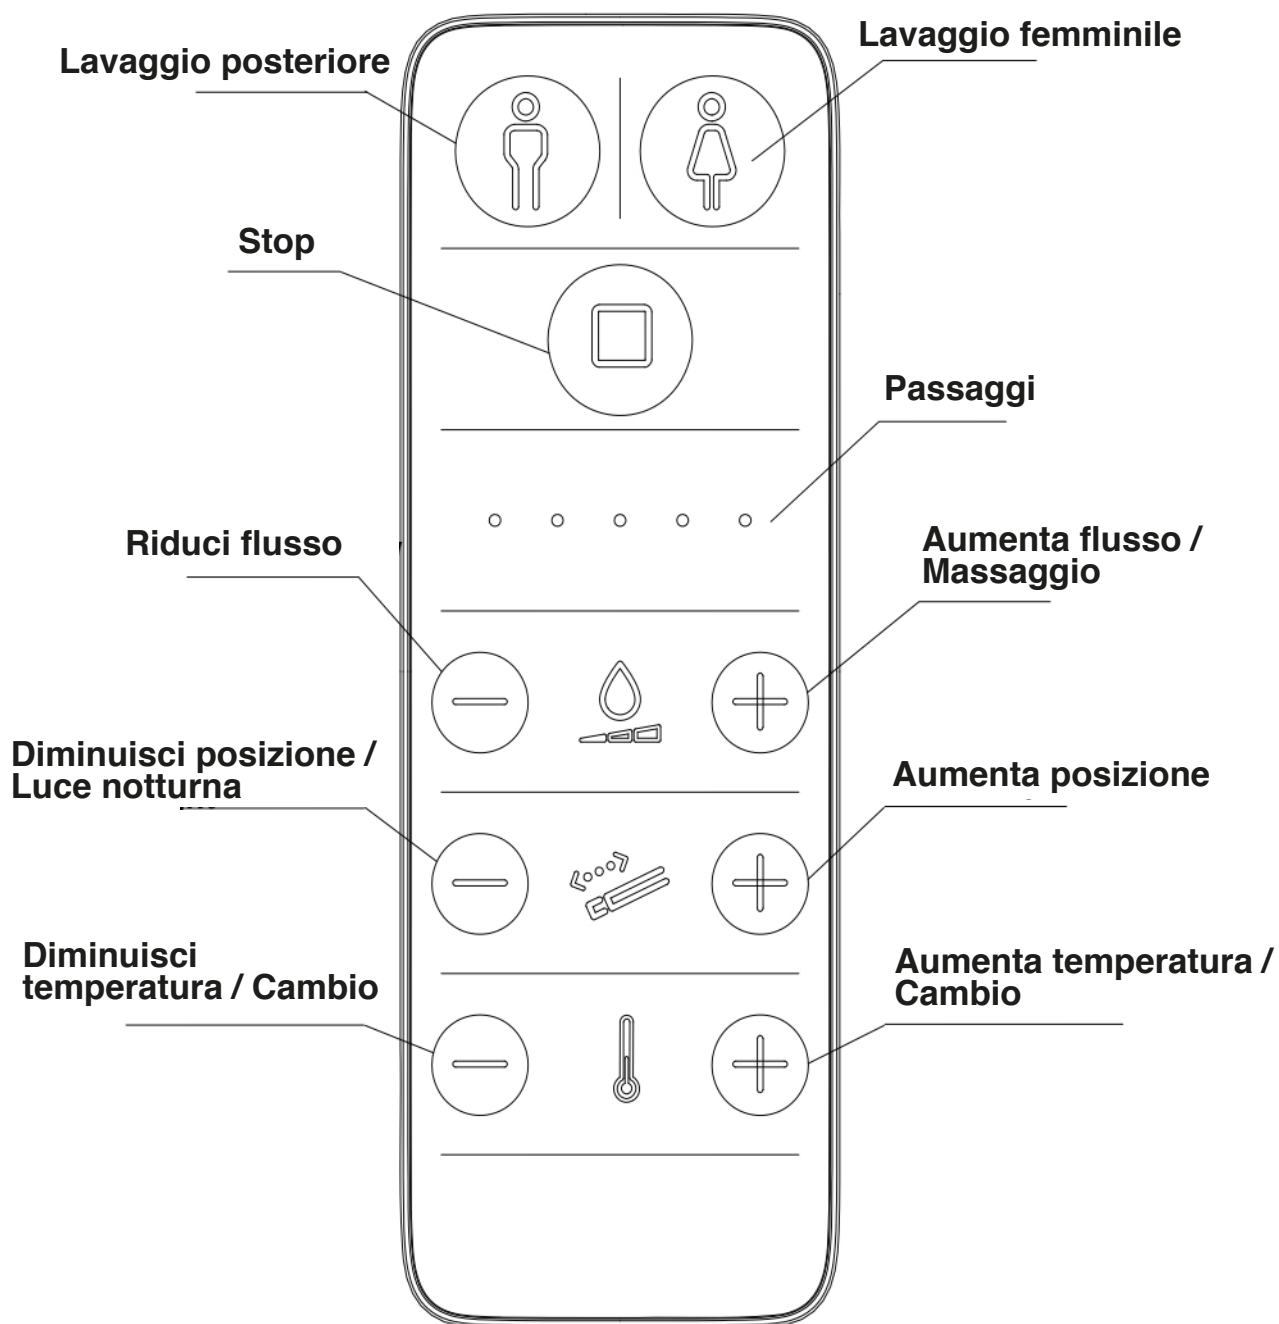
Lavaggio posteriore

Lavaggio femminile

Stop

Passaggi

Riduci flusso

Aumenta flusso / Massaggio

Diminuisci posizione / Luce notturna

Aumenta posizione

Diminuisci temperatura / Cambio

Aumenta temperatura / Cambio